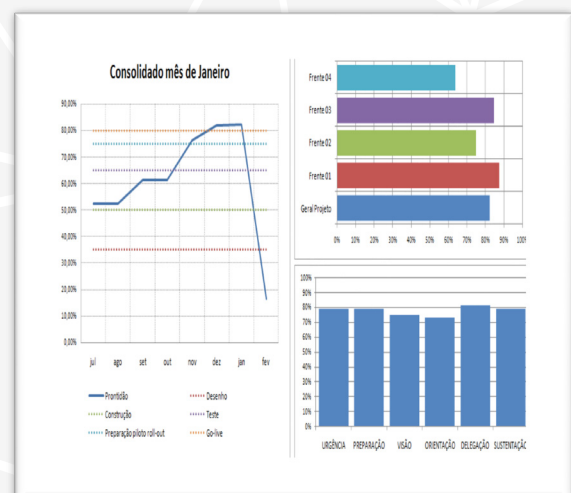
Consolidado mês de Janeiro

90,00%
80,00%
70,00%
60,00%
50,00%
40,00%
30,00%
20,00%
10,00%
0,00%

jul ago set out nov dez jan fev

Prontidão
Desenho
Construção
Teste
Preparação piloto roll-out
Go-live

Frente 04
Frente 03
Frente 02
Frente 01
Geral Projeto

0% 10% 20% 30% 40% 50% 60% 70% 80% 90% 100

100%
90%
80%
70%
60%
50%
40%
30%
20%
10%
0%

URGÊNCIA PREPARAÇÃO VISÃO ORIENTAÇÃO DELEGAÇÃO SUSTENTAÇÃ